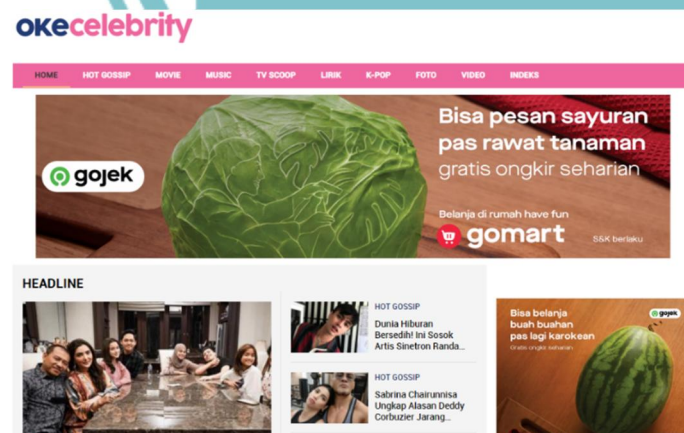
okecelebrity

HOME HOT GOSSIP MOVIE MUSIC TV SCOOP LIRIK K-POP FOTO VIDEO INDEKS

gojek

Bisa pesan sayuran pas rawat tanaman
gratis ongkir seharian

Belanja di rumah have fun
gomart
S&K berlaku

HEADLINE

HOT GOSSIP
Dunia Hiburan Bersedih! Ini Sosok Artis Sinetron Randa...

HOT GOSSIP
Sabrina Chairunnisa Ungkap Alasan Deddy Corbuzier Jarang...

gojek
Bisa belanja buah buahan pas lagi karokean
Gratis ongkir seharian